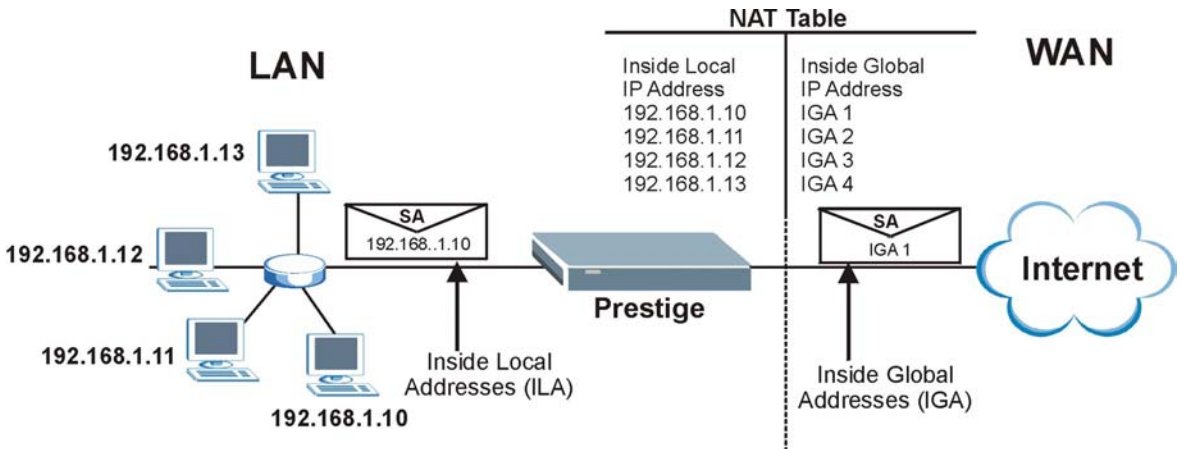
NAT Table

| Inside Local IP Address | Inside Global IP Address |
|---|---|
| 192.168.1.10 | IGA 1 |
| 192.168.1.11 | IGA 2 |
| 192.168.1.12 | IGA 3 |
| 192.168.1.13 | IGA 4 |

LAN

WAN

192.168.1.13

192.168.1.12

192.168.1.11

192.168.1.10

SA
192.168..1.10

SA
IGA 1

Internet

Prestige

Inside Local Addresses (ILA)

Inside Global Addresses (IGA)